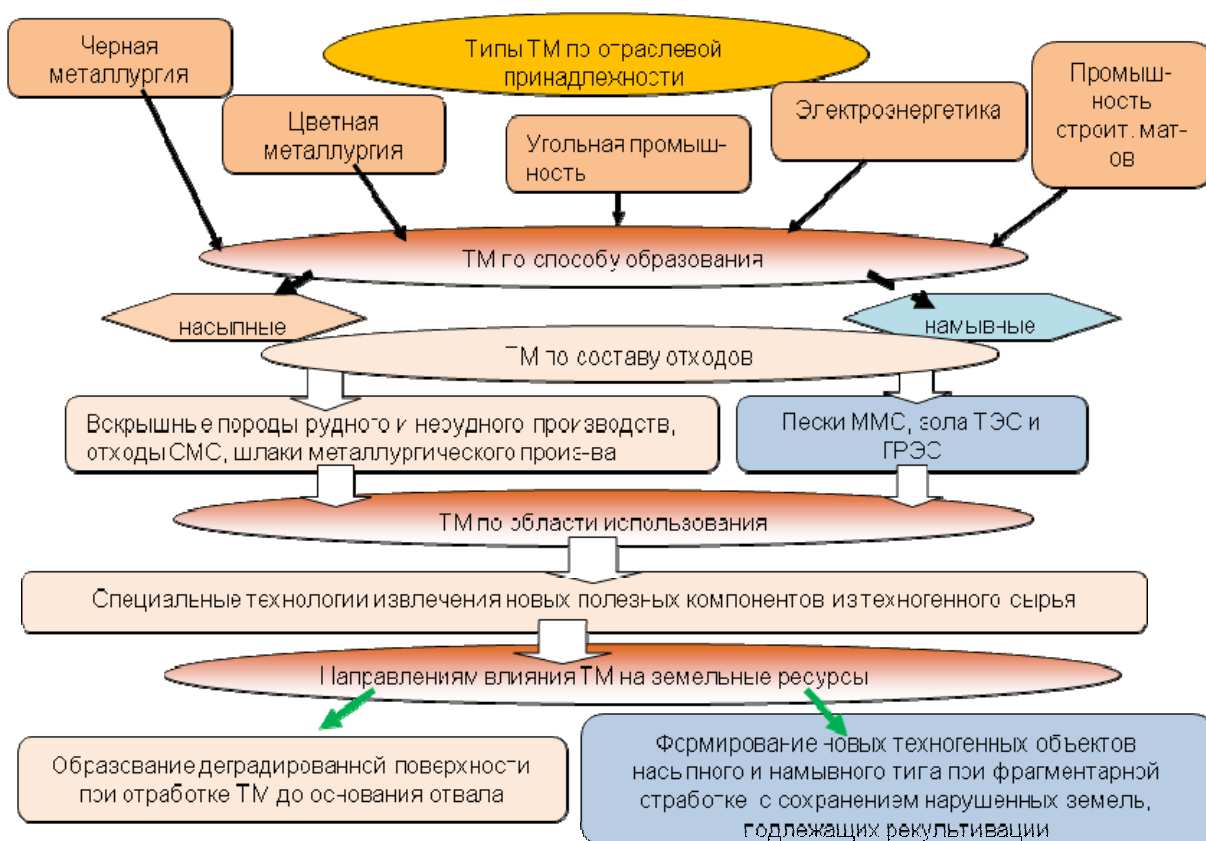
Черная металлургия

Типы ТМ по отраслевой принадлежности

Цветная металлургия

Угольная промышность

Электроэнергетика

Промышность строит. мат-ов

ТМ по способу образования

насыпные

намывные

ТМ по составу отходов

Вскрышные породы рудного и нерудного производств, отходы СМС, шлаки металлургического произ-ва

Пески ММС, зола ТЭС и ГРЭС

ТМ по области использования

Специальные технологии извлечения новых полезных компонентов из техногенного сырья

Направлениям влияния ТМ на земельные ресурсы

Образование деградированной поверхности при отработке ТМ до основания отвала

Формирование новых техногенных объектов насыпного и намывного типа при фрагментарной отработке с сохранением нарушенных земель, подлежащих рекультивации